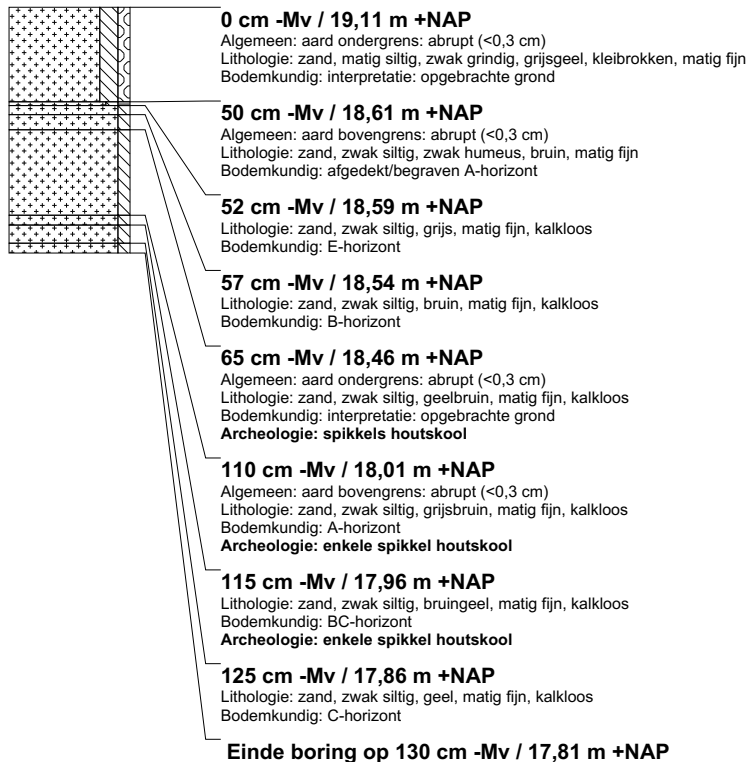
**0 cm -Mv / 19,11 m +NAP**
Algemeen: aard ondergrens: abrupt (<0,3 cm)
Lithologie: zand, matig siltig, zwak grindig, grijsgeel, kleibrokken, matig fijn
Bodemkundig: interpretatie: opgebrachte grond

**50 cm -Mv / 18,61 m +NAP**
Algemeen: aard bovengrens: abrupt (<0,3 cm)
Lithologie: zand, zwak siltig, zwak humeus, bruin, matig fijn
Bodemkundig: afgedekt/begraven A-horizont

**52 cm -Mv / 18,59 m +NAP**
Lithologie: zand, zwak siltig, grijs, matig fijn, kalkloos
Bodemkundig: E-horizont

**57 cm -Mv / 18,54 m +NAP**
Lithologie: zand, zwak siltig, bruin, matig fijn, kalkloos
Bodemkundig: B-horizont

**65 cm -Mv / 18,46 m +NAP**
Algemeen: aard ondergrens: abrupt (<0,3 cm)
Lithologie: zand, zwak siltig, geelbruin, matig fijn, kalkloos
Bodemkundig: interpretatie: opgebrachte grond
**Archeologie: spikkels houtskool**

**110 cm -Mv / 18,01 m +NAP**
Algemeen: aard bovengrens: abrupt (<0,3 cm)
Lithologie: zand, zwak siltig, grijsbruin, matig fijn, kalkloos
Bodemkundig: A-horizont
**Archeologie: enkele spikkel houtskool**

**115 cm -Mv / 17,96 m +NAP**
Lithologie: zand, zwak siltig, bruingeel, matig fijn, kalkloos
Bodemkundig: BC-horizont
**Archeologie: enkele spikkel houtskool**

**125 cm -Mv / 17,86 m +NAP**
Lithologie: zand, zwak siltig, geel, matig fijn, kalkloos
Bodemkundig: C-horizont

**Einde boring op 130 cm -Mv / 17,81 m +NAP**